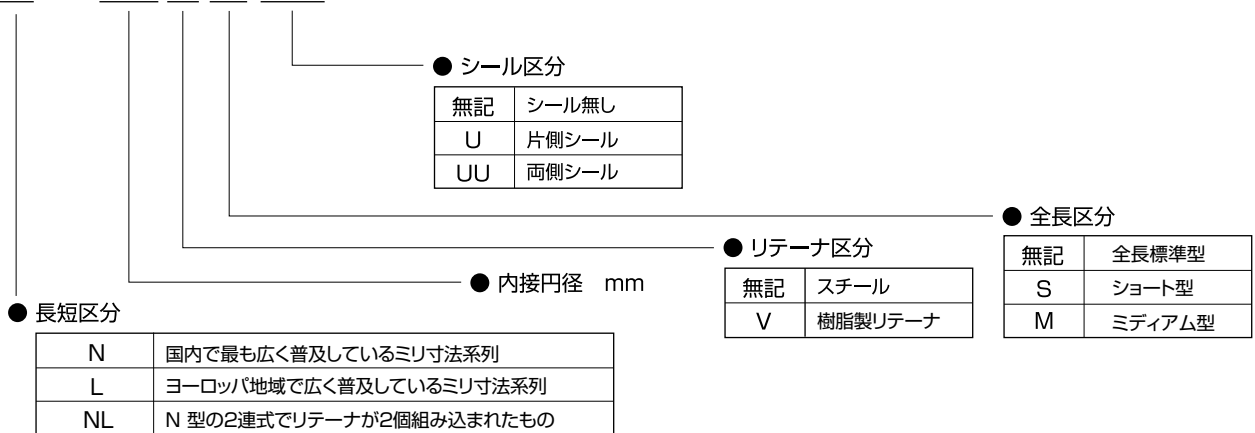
● シール区分

| 無記 | シール無し |
|---|---|
| U | 片側シール |
| UU | 両側シール |

● 全長区分

| 無記 | 全長標準型 |
|---|---|
| S | ショート型 |
| M | ミディアム型 |

● リテーナ区分

| 無記 | スチール |
|---|---|
| V | 樹脂製リテーナ |

● 内接円径　mm

● 長短区分

| N | 国内で最も広く普及しているミリ寸法系列 |
|---|---|
| L | ヨーロッパ地域で広く普及しているミリ寸法系列 |
| NL | N 型の2連式でリテーナが2個組み込まれたもの |